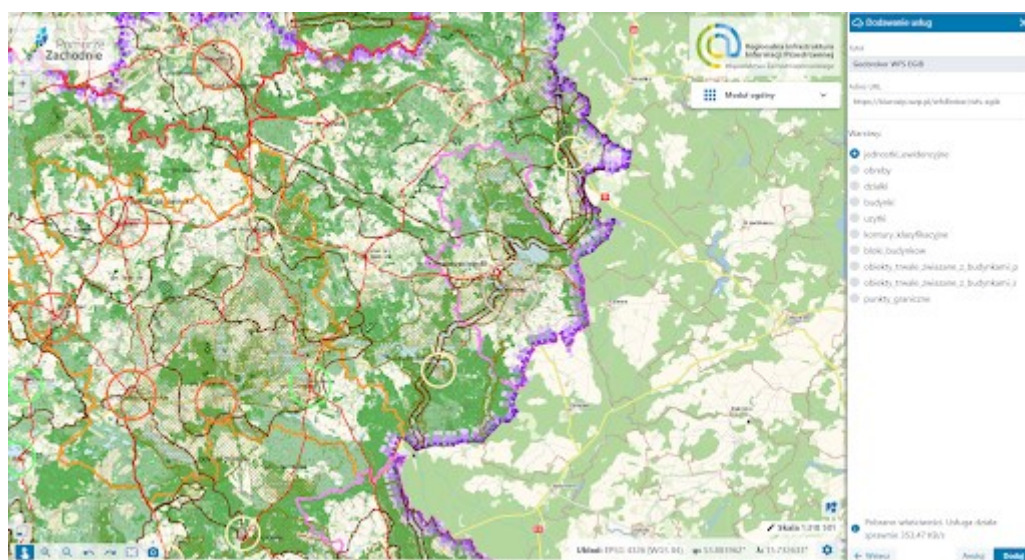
Pomorze Zachodnie

Regionalna Infrastruktura Informacji Przestrzennej
Województwa Zachodniopomorskiego

Moduł ogólny

Dodawanie usług

Nazwa
Geoportal WFS EGiB

Adres URL
https://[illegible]

Warstwy:
jednostki_ewidencyjne
obreby
dzialki
budynki
uzytki
kontury_klasyfikacyjne
bloki_budynkow
obiekty_trwale_zwiazane_z_budynkami_p
obiekty_trwale_zwiazane_z_budynkami_l
punkty_graniczne

Pobrano właściwości. Usługa działa sprawnie 352.47 kB/s

Wstecz
Anuluj
Dodaj

Skala 1:318 581

Układ: EPSG: 4326 (WGS 84) φ: 53.883962° λ: 15.732637°